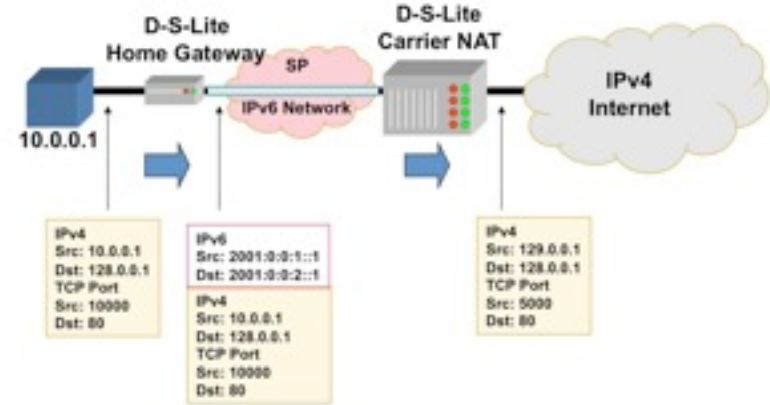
D-S-Lite Home Gateway

SP

IPv6 Network

D-S-Lite Carrier NAT

IPv4 Internet

10.0.0.1

IPv4
Src: 10.0.0.1
Dst: 128.0.0.1
TCP Port
Src: 10000
Dst: 80

IPv6
Src: 2001:0:0:1::1
Dst: 2001:0:0:2::1

IPv4
Src: 10.0.0.1
Dst: 128.0.0.1
TCP Port
Src: 10000
Dst: 80

IPv4
Src: 129.0.0.1
Dst: 128.0.0.1
TCP Port
Src: 5000
Dst: 80